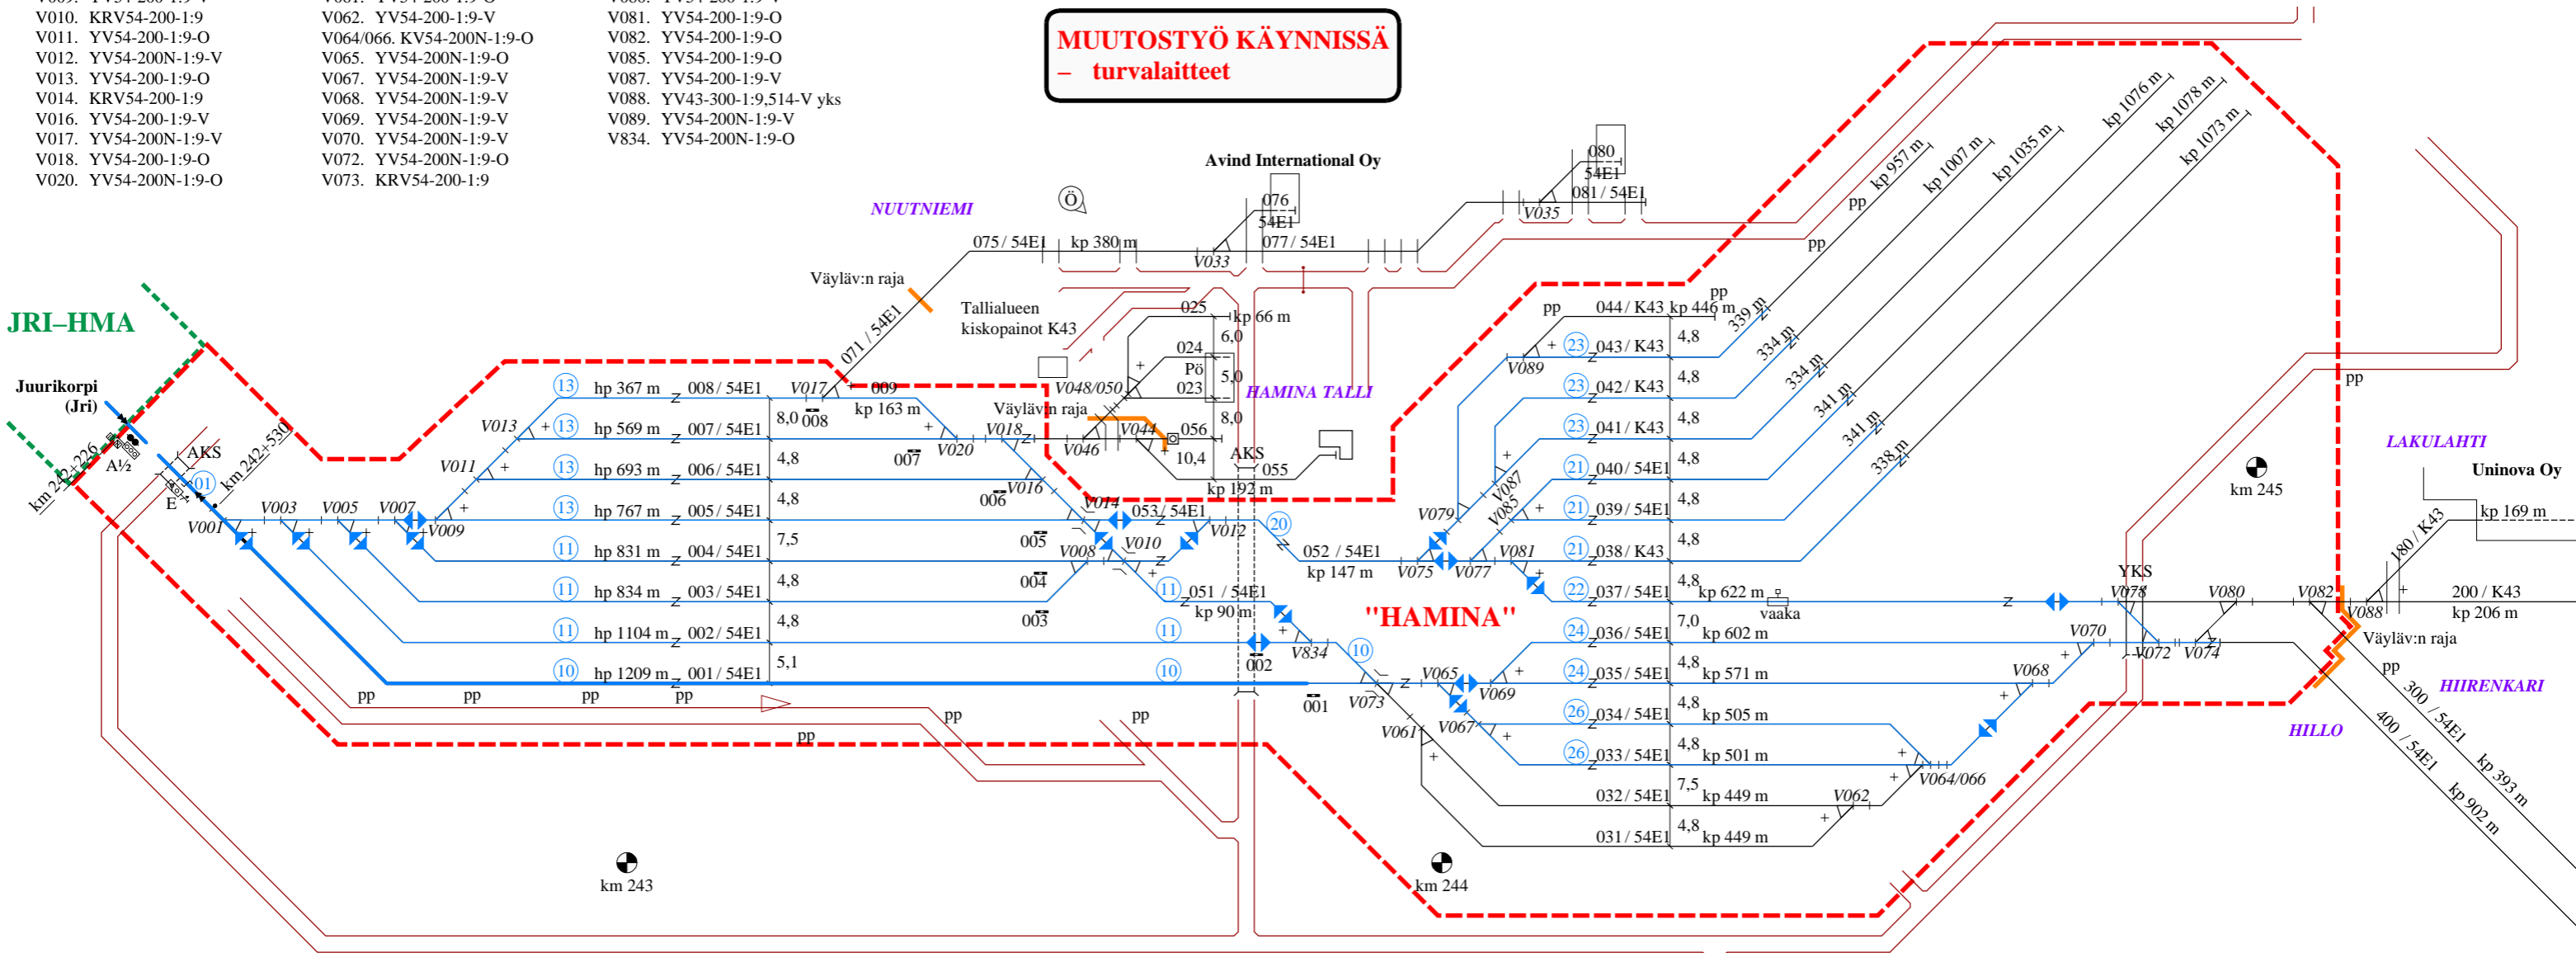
V010. KRV54-200-1:9
V011. YV54-200-1:9-O
V012. YV54-200N-1:9-V
V013. YV54-200-1:9-O
V014. KRV54-200-1:9
V016. YV54-200-1:9-V
V017. YV54-200N-1:9-V
V018. YV54-200-1:9-O
V020. YV54-200N-1:9-O

V062. YV54-200-1:9-V
V064/066. KV54-200N-1:9-O
V065. YV54-200N-1:9-O
V067. YV54-200N-1:9-V
V068. YV54-200N-1:9-V
V069. YV54-200N-1:9-V
V070. YV54-200N-1:9-V
V072. YV54-200N-1:9-O
V073. KRV54-200-1:9

V081. YV54-200-1:9-O
V082. YV54-200-1:9-O
V085. YV54-200-1:9-O
V087. YV54-200-1:9-V
V088. YV43-300-1:9,514-V yks
V089. YV54-200N-1:9-V
V834. YV54-200N-1:9-O

MUUTOSTYÖ KÄYNNISSÄ
– turvalaitteet

Avind International Oy
NUUTNIEMI
080
54E1
081 / 54E1
V035
076
54E1
075 / 54E1
kp 380 m
077 / 54E1
V033
kp 957 m
kp 1007 m
kp 1035 m
kp 1076 m
kp 1078 m
kp 1073 m
pp
pp
Väyläv:n raja
071 / 54E1
Tallialueen kiskopainot K43
025
kp 66 m
6,0
024
5,0
Pö
023
8,0
JRI–HMA
Juurikorpi (Jri)
km 242+226
A½
AKS
km 242+530
E
01
V001
V003
V005
V007
V009
V011
V013
13 hp 367 m 008 / 54E1
13 hp 569 m 007 / 54E1
13 hp 693 m 006 / 54E1
13 hp 767 m 005 / 54E1
11 hp 831 m 004 / 54E1
11 hp 834 m 003 / 54E1
11 hp 1104 m 002 / 54E1
10 hp 1209 m 001 / 54E1
8,0 008
4,8
4,8
7,5
4,8
4,8
5,1
V017
009
kp 163 m
007
V020
Väyläv:n raja
V018
V048/050
V044
056
V046
10,4
HAMINA TALLI
AKS
055
kp 192 m
V016
006
V014
053 / 54E1
V012
005
V008
V010
004
003
11 051 / 54E1
kp 90 m
11
002
10
001
V834
10
20
052 / 54E1
kp 147 m
V075
V077
V079
V089
V087
V085
V081
"HAMINA"
pp
044 / K43 kp 446 m
23 043 / K43 4,8
23 042 / K43 4,8
23 041 / K43 4,8
21 040 / 54E1 4,8
21 039 / 54E1 4,8
21 038 / K43 4,8
22 037 / 54E1 4,8 kp 622 m
vaaka
24 036 / 54E1 7,0 kp 602 m
24 035 / 54E1 4,8 kp 571 m
26 034 / 54E1 4,8 kp 505 m
26 033 / 54E1 4,8 kp 501 m
032 / 54E1 7,5 kp 449 m
031 / 54E1 4,8 kp 449 m
339 m
334 m
334 m
341 m
341 m
338 m
V065
V069
V073
V067
V061
V068
V062
V064/066
V070
V072
V074
V078
YKS
V080
V082
V088
Väyläv:n raja
180 / K43
kp 169 m
200 / K43
kp 206 m
pp
300 / 54E1
400 / 54E1
kp 393 m
kp 902 m
LAKULAHTI
Uninova Oy
km 245
HIIRENKARI
HILLO
pp
pp
pp
pp
pp
pp
pp
km 243
km 244
Ö